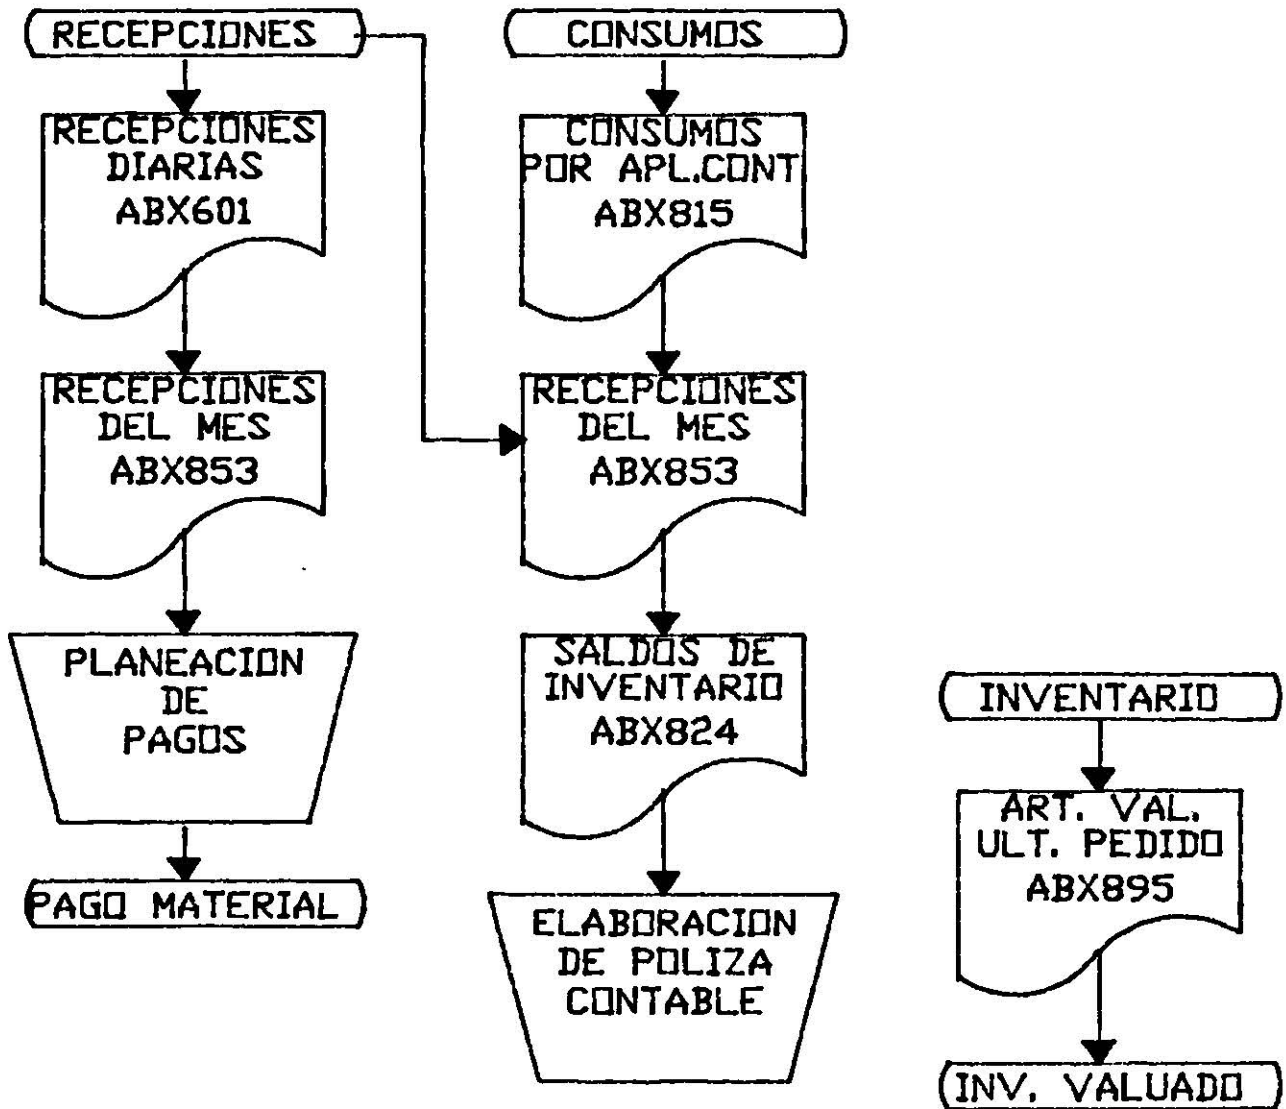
RECEPCIONES

RECEPCIONES DIARIAS ABX601

RECEPCIONES DEL MES ABX853

PLANEACION DE PAGOS

PAGO MATERIAL

CONSUMOS

CONSUMOS POR APL.CONT ABX815

RECEPCIONES DEL MES ABX853

SALDOS DE INVENTARIO ABX824

ELABORACION DE POLIZA CONTABLE

INVENTARIO

ART. VAL. ULT. PEDIDO ABX895

INV. VALUADO